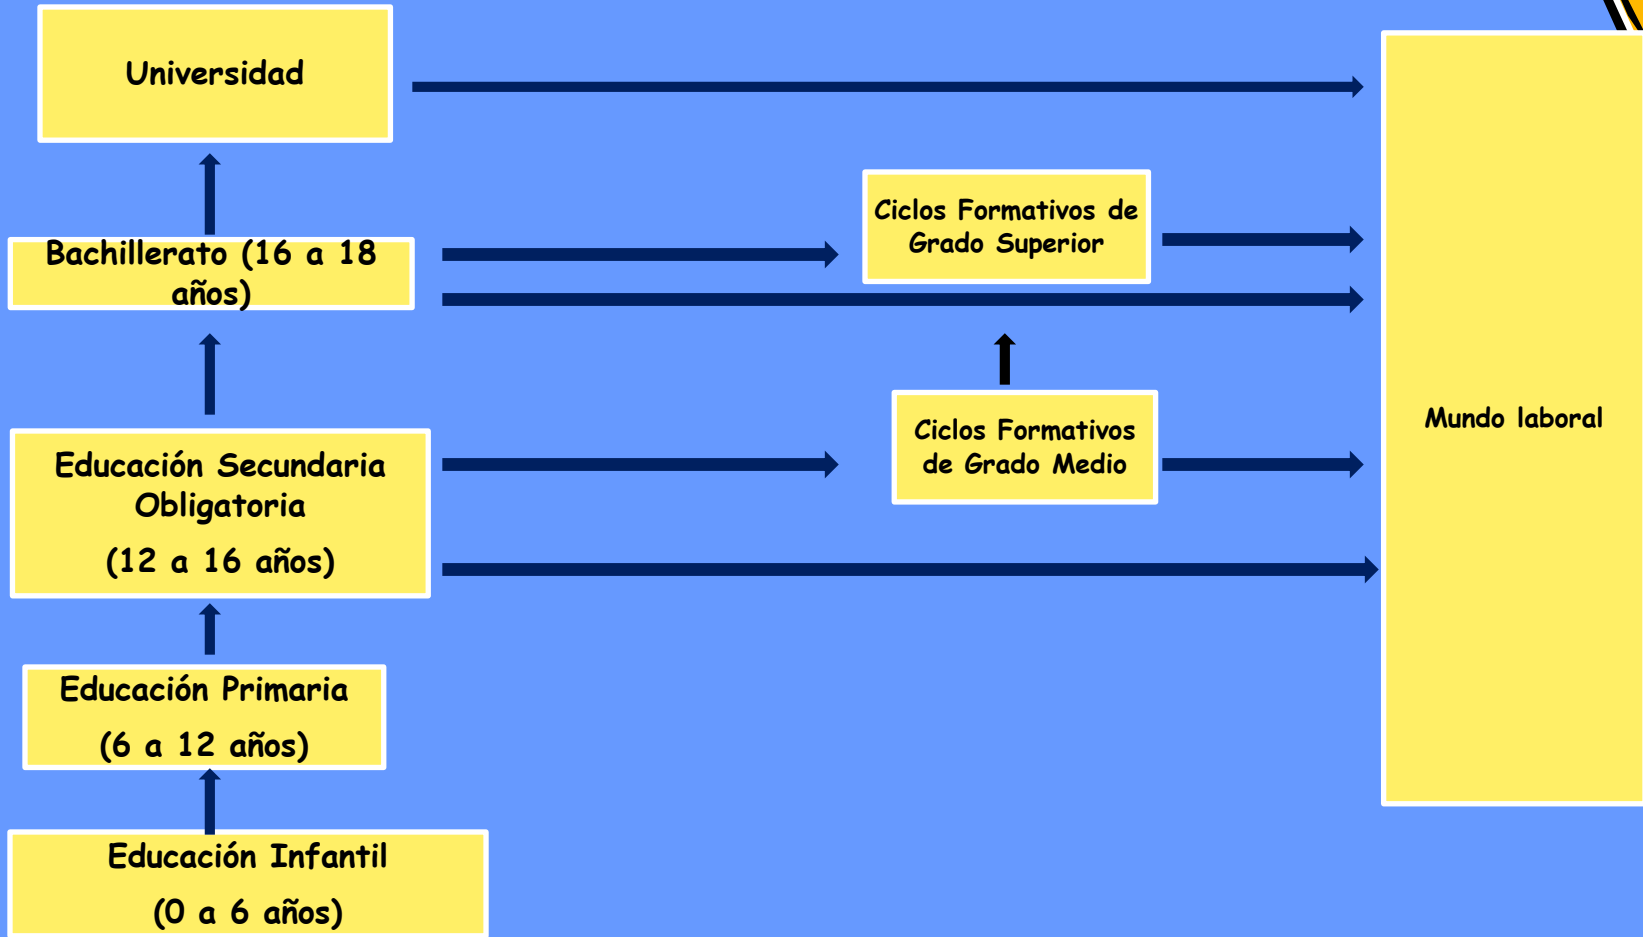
Universidad

Ciclos Formativos de Grado Superior

Bachillerato (16 a 18 años)

Mundo laboral

Ciclos Formativos de Grado Medio

Educación Secundaria Obligatoria

(12 a 16 años)

Educación Primaria

(6 a 12 años)

Educación Infantil

(0 a 6 años)